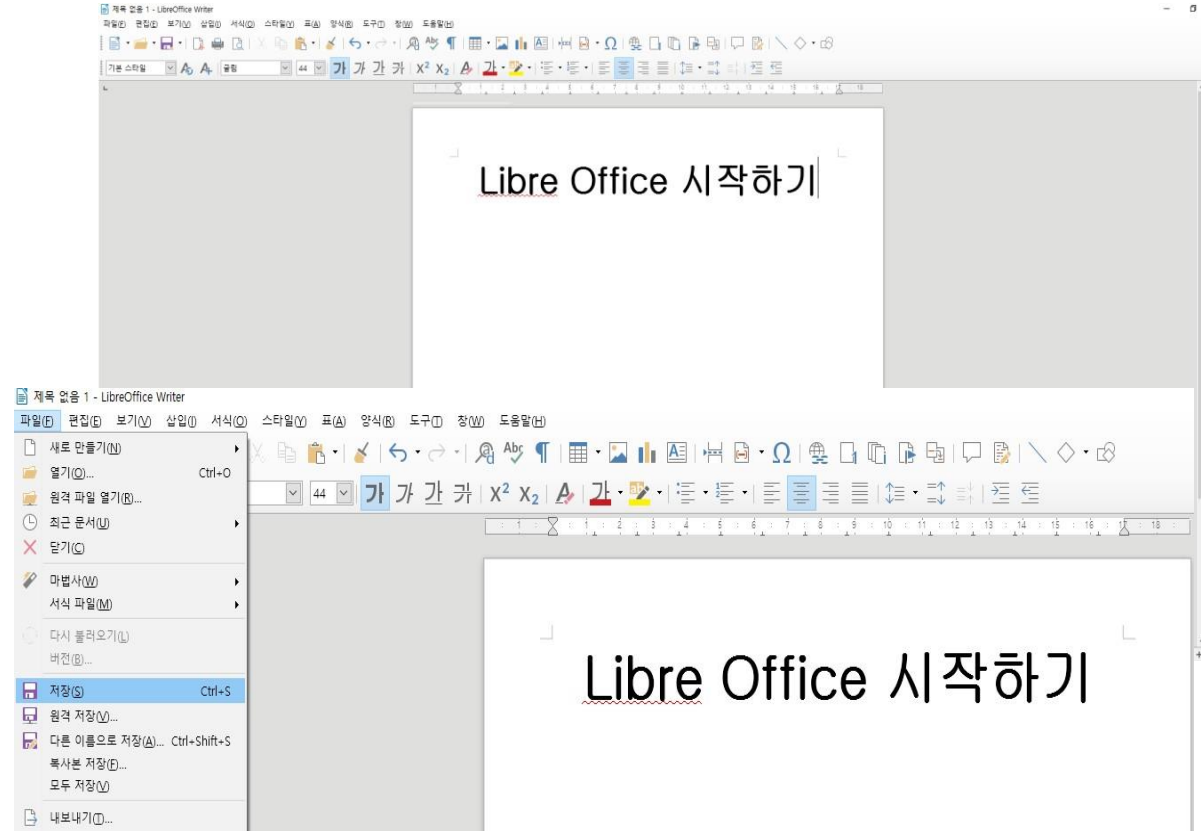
제목 없음 1 - LibreOffice Writer

파일(F) 편집(E) 보기(V) 삽입(I) 서식(O) 스타일(Y) 표(A) 양식(R) 도구(T) 창(W) 도움말(H)

기본 스타일 굴림 44 가 가 가 가 $X^2$ $X_2$

Libre Office 시작하기

제목 없음 1 - LibreOffice Writer

파일(F) 편집(E) 보기(V) 삽입(I) 서식(O) 스타일(Y) 표(A) 양식(R) 도구(T) 창(W) 도움말(H)

새로 만들기(N)
열기(O)... Ctrl+O
원격 파일 열기(R)...
최근 문서(U)
닫기(C)
마법사(W)
서식 파일(M)
다시 불러오기(L)
버전(B)...
저장(S) Ctrl+S
원격 저장(V)...
다른 이름으로 저장(A)... Ctrl+Shift+S
복사본 저장(E)...
모두 저장(V)
내보내기(T)...

44 가 가 가 가 $X^2$ $X_2$

Libre Office 시작하기